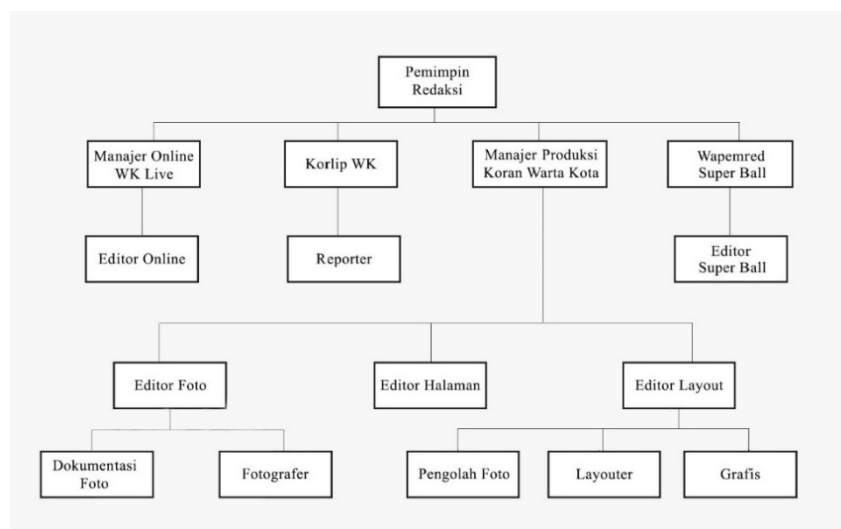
Pemimpin Redaksi

Manajer Online WK Live

Korlip WK

Manajer Produksi Koran Warta Kota

Wapemred Super Ball

Editor Online

Reporter

Editor Super Ball

Editor Foto

Editor Halaman

Editor Layout

Dokumentasi Foto

Fotografer

Pengolah Foto

Layouter

Grafis